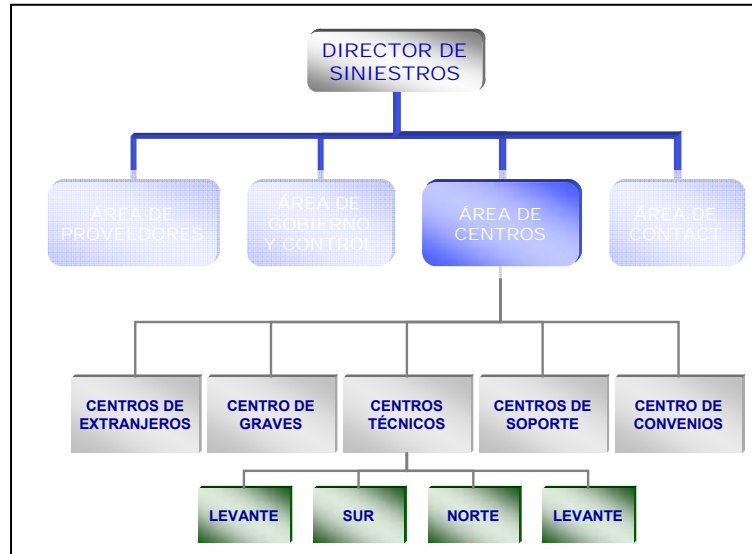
DIRECTOR DE SINIESTROS

ÁREA DE PROVEEDORES

ÁREA DE GOBIERNO Y CONTROL

ÁREA DE CENTROS

ÁREA DE CONTACT

CENTROS DE EXTRANJEROS

CENTRO DE GRAVES

CENTROS TÉCNICOS

CENTROS DE SOPORTE

CENTRO DE CONVENIOS

LEVANTE

SUR

NORTE

LEVANTE